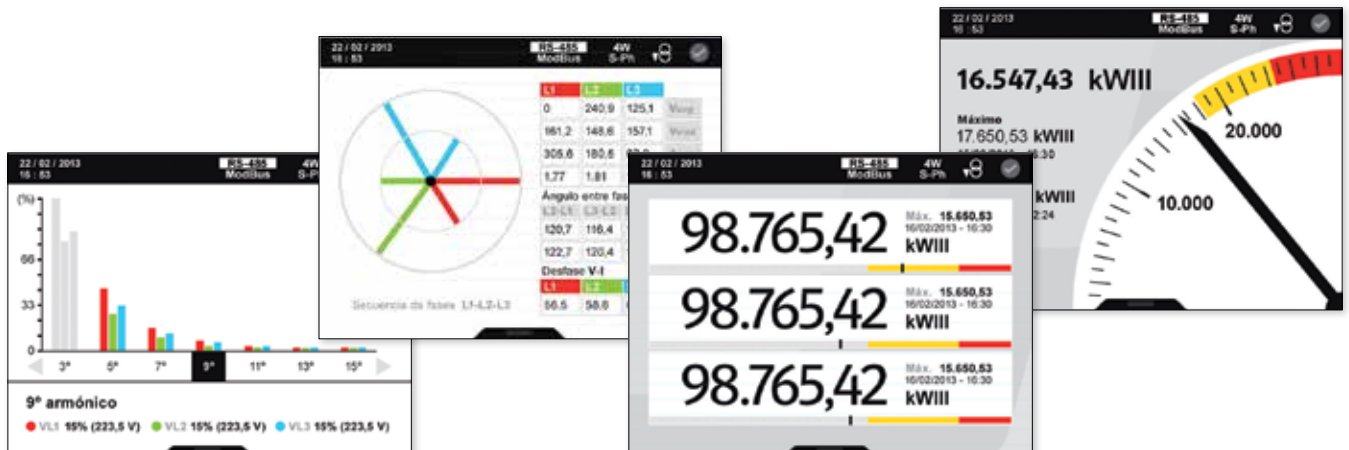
22 / 02 / 2013
16 : 53
RS-485
ModBus
4W
S-Ph

(%)
66
33
0
3°
5°
7°
9°
11°
13°
15°

9° armónico
VL1 15% (223,5 V) VL2 15% (223,5 V) VL3 15% (223,5 V)

22 / 02 / 2013
16 : 53
RS-485
ModBus
4W
S-Ph

| L1 | L2 | L3 | |
|---|---|---|---|
| 0 | 240,9 | 125,1 | Vang |
| 161,2 | 148,6 | 157,1 | Vmax |
| 305,6 | 180,6 | | |
| 1,77 | 1,81 | | |

Ángulo entre fas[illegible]

| L2-L1 | L3-L2 | |
|---|---|---|
| 120,7 | 116,4 | |
| 122,7 | 120,4 | |

Desfase V-I

| L1 | L2 | L3 |
|---|---|---|
| 56,5 | 58,8 | |

Secuencia de fases L1-L2-L3

22 / 02 / 2013
16 : 53
RS-485
ModBus
4W
S-Ph

98.765,42 Máx. 15.650,53 16/02/2013 - 16:30 kWIII
98.765,42 Máx. 15.650,53 16/02/2013 - 16:30 kWIII
98.765,42 Máx. 15.650,53 16/02/2013 - 16:30 kWIII

22 / 02 / 2013
16 : 53
RS-485
ModBus
4W
S-Ph

16.547,43 kWIII
Máximo
17.650,53 kWIII
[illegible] 16:30
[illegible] kWIII
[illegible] 2:24
20.000
10.000